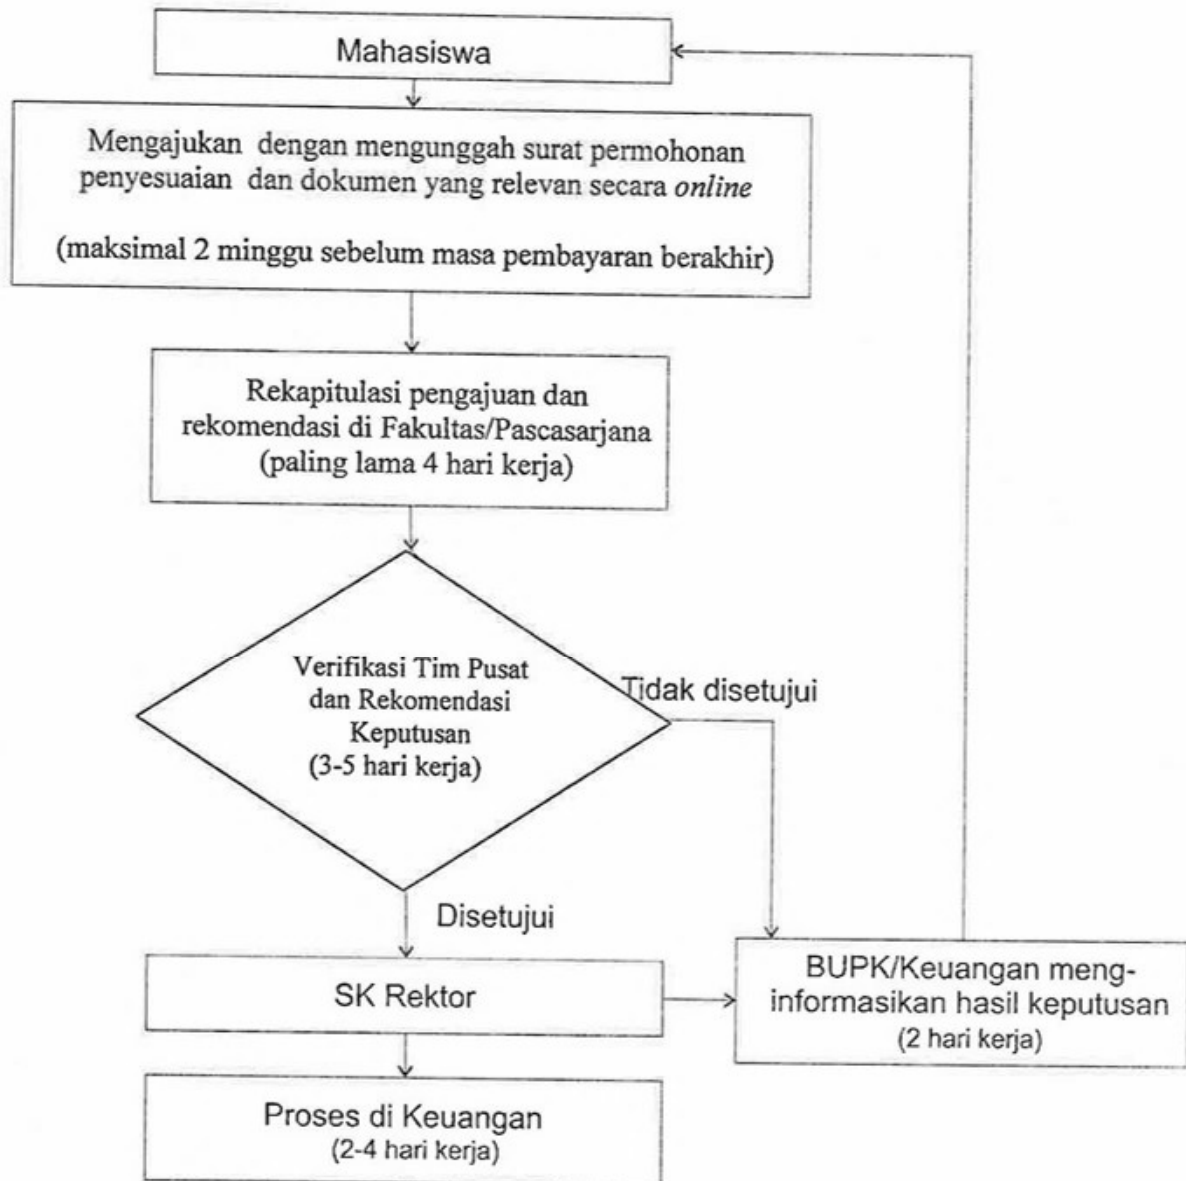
Mahasiswa

Mengajukan dengan mengunggah surat permohonan penyesuaian dan dokumen yang relevan secara *online*

(maksimal 2 minggu sebelum masa pembayaran berakhir)

Rekapitulasi pengajuan dan rekomendasi di Fakultas/Pascasarjana (paling lama 4 hari kerja)

Verifikasi Tim Pusat dan Rekomendasi Keputusan (3-5 hari kerja)

Tidak disetujui

Disetujui

SK Rektor

BUPK/Keuangan menginformasikan hasil keputusan (2 hari kerja)

Proses di Keuangan (2-4 hari kerja)